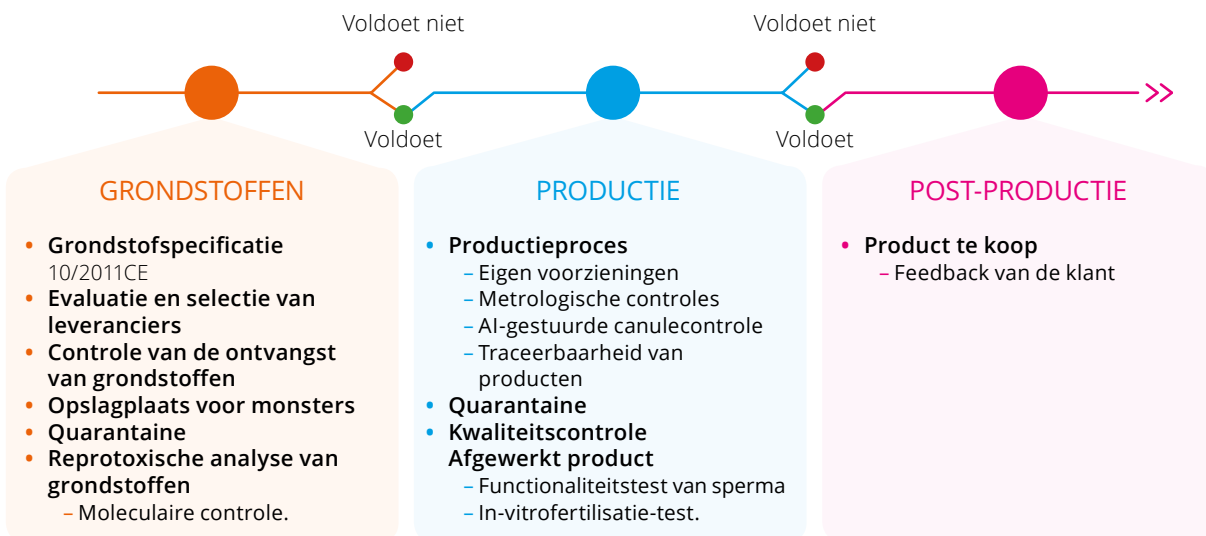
Voldoet niet

Voldoet

Voldoet niet

Voldoet

GRONDSTOFFEN

• Grondstofspecificatie
10/2011CE
• Evaluatie en selectie van leveranciers
• Controle van de ontvangst van grondstoffen
• Opslagplaats voor monsters
• Quarantaine
• Reprotoxische analyse van grondstoffen
– Moleculaire controle.

PRODUCTIE

• Productieproces
– Eigen voorzieningen
– Metrologische controles
– AI-gestuurde canulecontrole
– Traceerbaarheid van producten
• Quarantaine
• Kwaliteitscontrole Afgewerkt product
– Functionaliteitstest van sperma
– In-vitrofertilisatie-test.

POST-PRODUCTIE

• Product te koop
– Feedback van de klant